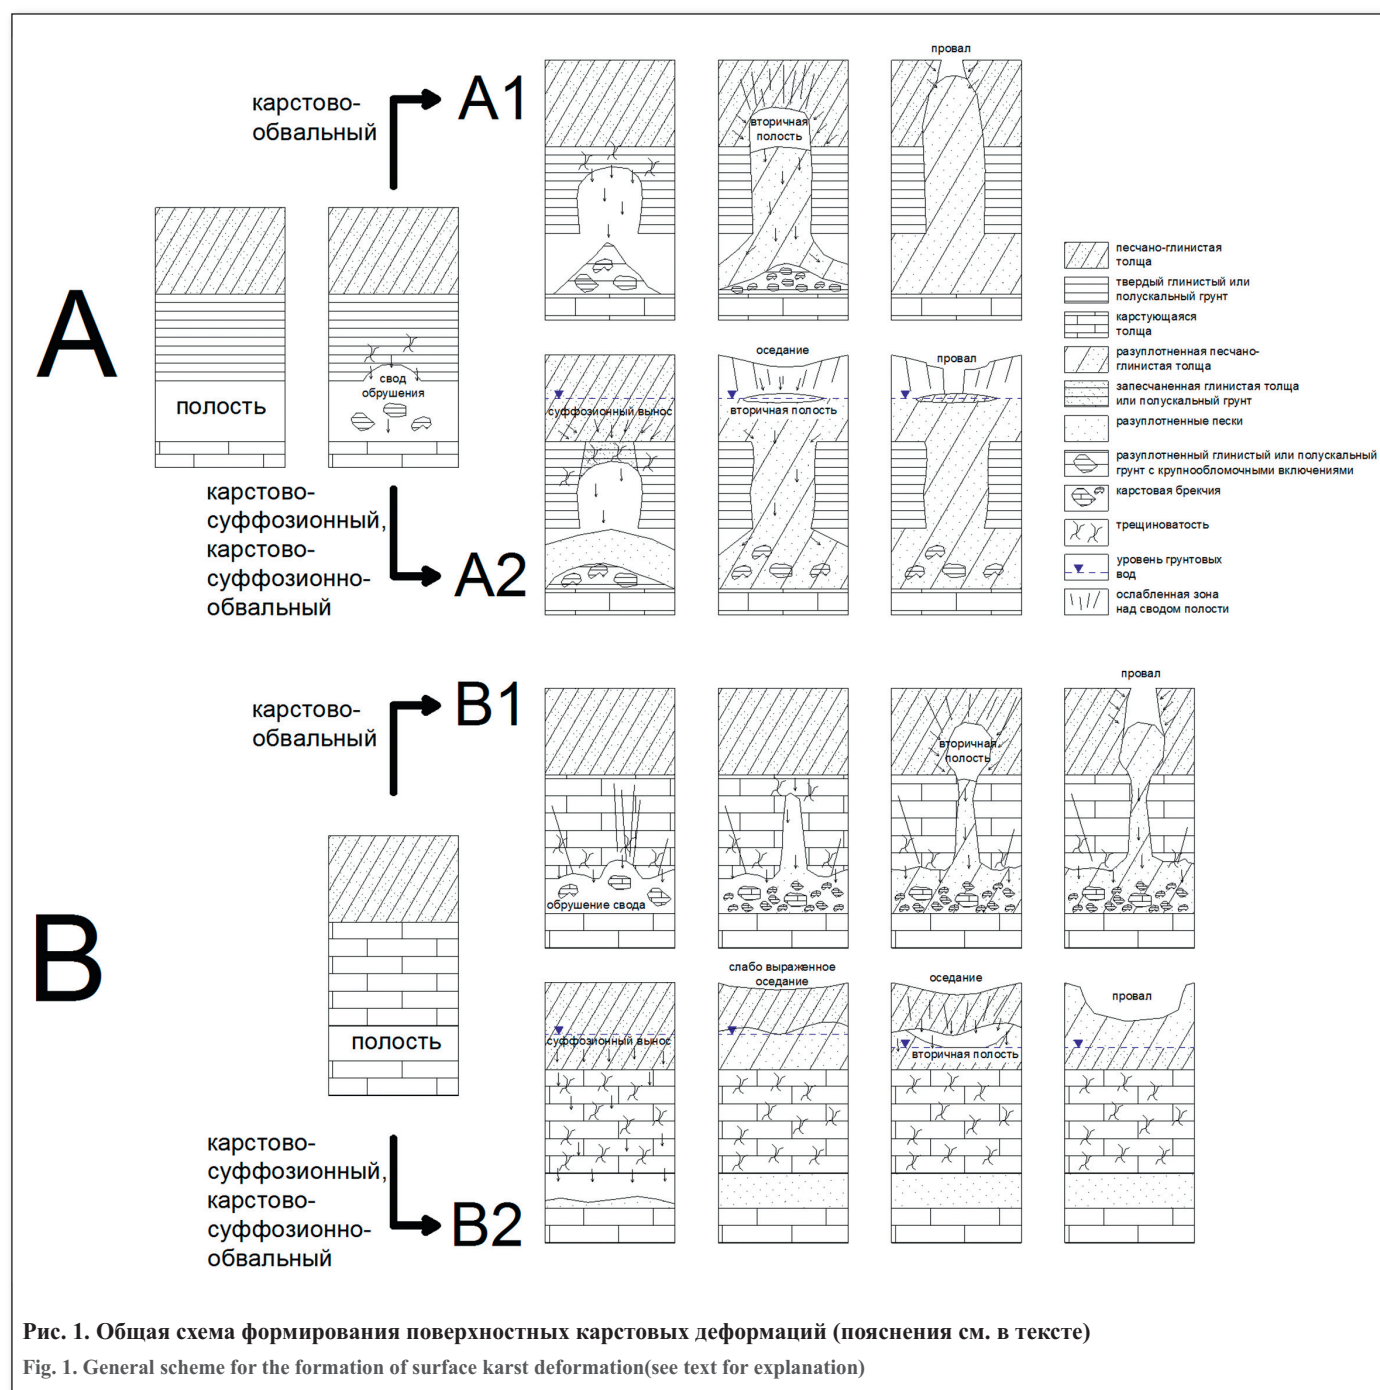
A

карстово-обвальный

A1

полость

свод обрушения

вторичная полость

провал

карстово-суффозионный, карстово-суффозионно-обвальный

A2

суффозионный вынос

оседание

вторичная полость

провал

песчано-глинистая толща

твердый глинистый или полускальный грунт

карстующаяся толща

разуплотненная песчано-глинистая толща

запесчаненная глинистая толща или полускальный грунт

разуплотненные пески

разуплотненный глинистый или полускальный грунт с крупнообломочными включениями

карстовая брекчия

трещиноватость

уровень грунтовых вод

ослабленная зона над сводом полости

B

карстово-обвальный

B1

полость

обрушение свода

вторичная полость

провал

карстово-суффозионный, карстово-суффозионно-обвальный

B2

суффозионный вынос

слабо выраженное оседание

оседание

вторичная полость

провал

Рис. 1. Общая схема формирования поверхностных карстовых деформаций (пояснения см. в тексте)

Fig. 1. General scheme for the formation of surface karst deformation(see text for explanation)